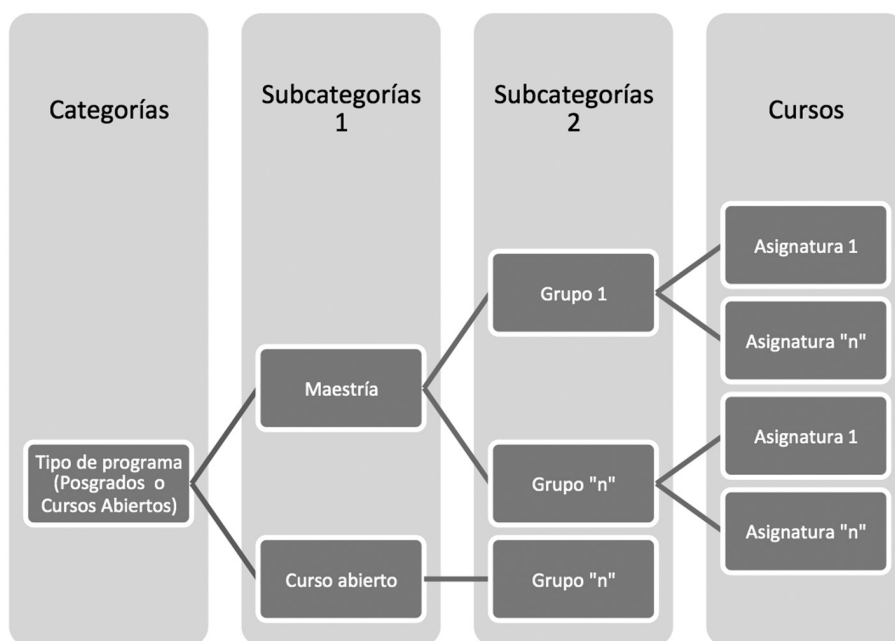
Categorías

Subcategorías 1

Subcategorías 2

Cursos

Tipo de programa (Posgrados o Cursos Abiertos)

Maestría

Curso abierto

Grupo 1

Grupo "n"

Grupo "n"

Asignatura 1

Asignatura "n"

Asignatura 1

Asignatura "n"